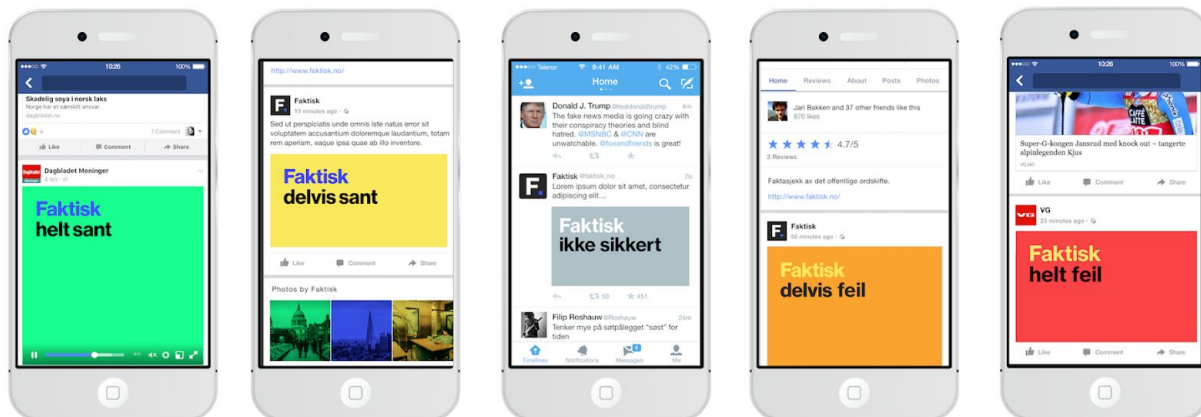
10:26 100%

Skadelig soya i norsk laks
Norge har et spesielt ansvar.
dagbladet.no

4 1 Comment

Like Comment Share

Dagbladet Meninger
4 hrs

Faktisk
helt sant

http://www.faktisk.no/

Faktisk
10 minutes ago

Sed ut perspiciatis unde omnis iste natus error sit voluptatem accusantium doloremque laudantium, totam rem aperiam, eaque ipsa quae ab illo inventore.

Faktisk
delvis sant

Like Comment Share

Photos by Faktisk

Telenor 9:41 AM 42%

Home

Donald J. Trump @realdonaldtrump 4m
The fake news media is going crazy with their conspiracy theories and blind hatred. @MSNBC & @CNN are unwatchable. @foxandfriends is great!

Faktisk @faktisk_no 7h
Lorem ipsum dolor sit amet, consectetur adipiscing elit...

Faktisk
ikke sikkert

50 451

Filip Roshauw @Roshauw 14h
Tenker mye på søtpålegget "søst" for tiden

Timelines Notifications Messages 4 Me

Home Reviews About Posts Photos

Jarl Bakken and 37 other friends like this
676 likes

4.7/5
3 Reviews

Faktasjekk av det offentlige ordskifte.

http://www.faktisk.no/

Faktisk
59 minutes ago

Faktisk
delvis feil

10:26 100%

Super-G-kongen Jansrud med knock out – tangerte alpinlegenden Kjus

Like Comment Share

VG
23 minutes ago

Faktisk
helt feil

Like Comment Share